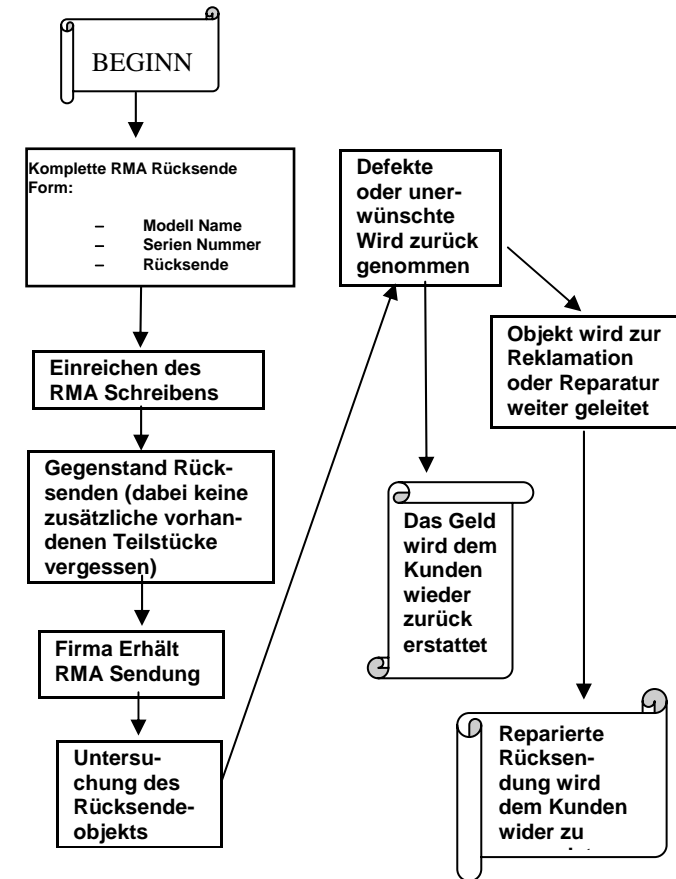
BEGINN

Komplette RMA Rücksende Form:

– Modell Name
– Serien Nummer
– Rücksende

Einreichen des RMA Schreibens

Gegenstand Rücksenden (dabei keine zusätzliche vorhandenen Teilstücke vergessen)

Firma Erhält RMA Sendung

Untersuchung des Rücksendeobjekts

Defekte oder unerwünschte Wird zurück genommen

Das Geld wird dem Kunden wieder zurück erstattet

Objekt wird zur Reklamation oder Reparatur weiter geleitet

Reparierte Rücksendung wird dem Kunden wider zu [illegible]